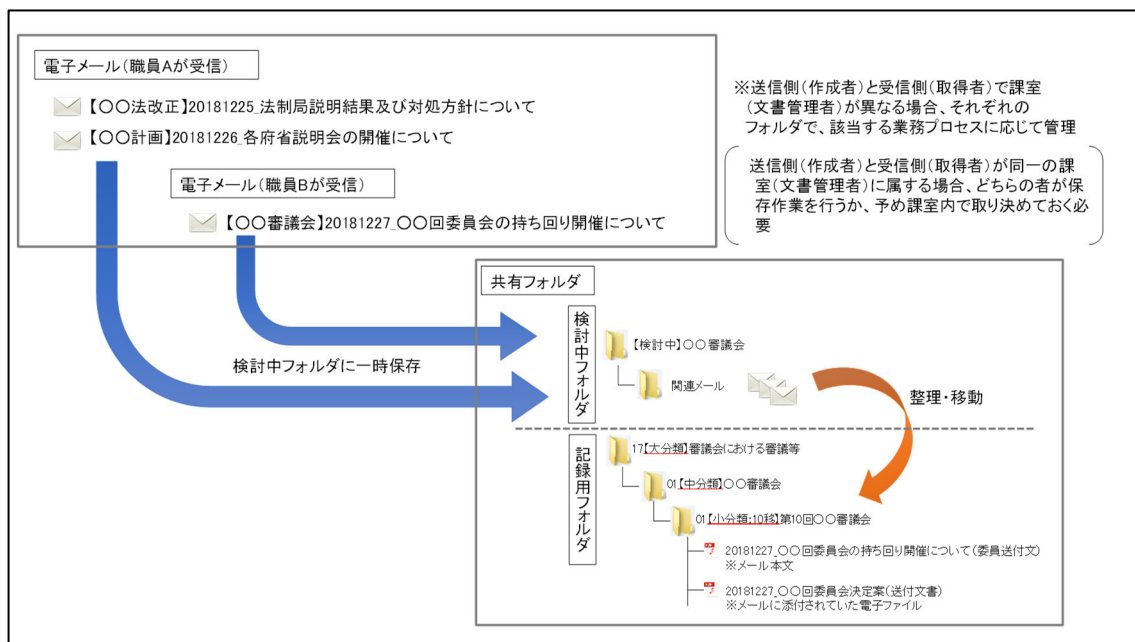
電子メール（職員Aが受信）

【〇〇法改正】20181225_法制局説明結果及び対処方針について

【〇〇計画】20181226_各府省説明会の開催について

電子メール（職員Bが受信）

【〇〇審議会】20181227_〇〇回委員会の持ち回り開催について

※送信側（作成者）と受信側（取得者）で課室（文書管理者）が異なる場合、それぞれのフォルダで、該当する業務プロセスに応じて管理

送信側（作成者）と受信側（取得者）が同一の課室（文書管理者）に属する場合、どちらの者が保存作業を行うか、予め課室内で取り決めておく必要

共有フォルダ

検討中フォルダに一時保存

検討中フォルダ

【検討中】〇〇審議会

関連メール

整理・移動

記録用フォルダ

17【大分類】審議会における審議等

01【中分類】〇〇審議会

01【小分類;10移】第10回〇〇審議会

20181227_〇〇回委員会の持ち回り開催について（委員送付文）
※メール本文

20181227_〇〇回委員会決定案（送付文書）
※メールに添付されていた電子ファイル